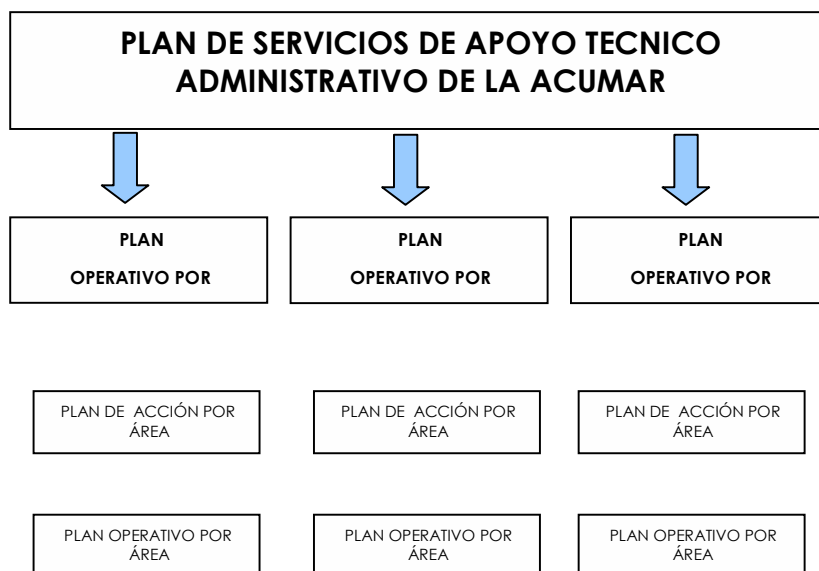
PLAN DE SERVICIOS DE APOYO TECNICO ADMINISTRATIVO DE LA ACUMAR

PLAN

OPERATIVO POR

PLAN

OPERATIVO POR

PLAN

OPERATIVO POR

PLAN DE ACCIÓN POR ÁREA

PLAN DE ACCIÓN POR ÁREA

PLAN DE ACCIÓN POR ÁREA

PLAN OPERATIVO POR ÁREA

PLAN OPERATIVO POR ÁREA

PLAN OPERATIVO POR ÁREA